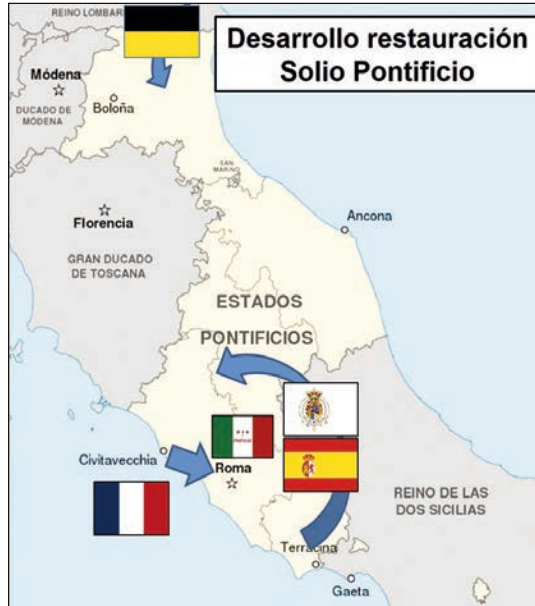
REINO LOMBAR

Desarrollo restauración Solio Pontificio

Módena

DUCADO DE MÓDENA

Boloña

SAN MARINO

Florencia

Ancona

GRAN DUCADO DE TOSCANA

ESTADOS PONTIFICIOS

Civitavecchia

Roma

REINO DE LAS DOS SICILIAS

Terracina

Gaeta